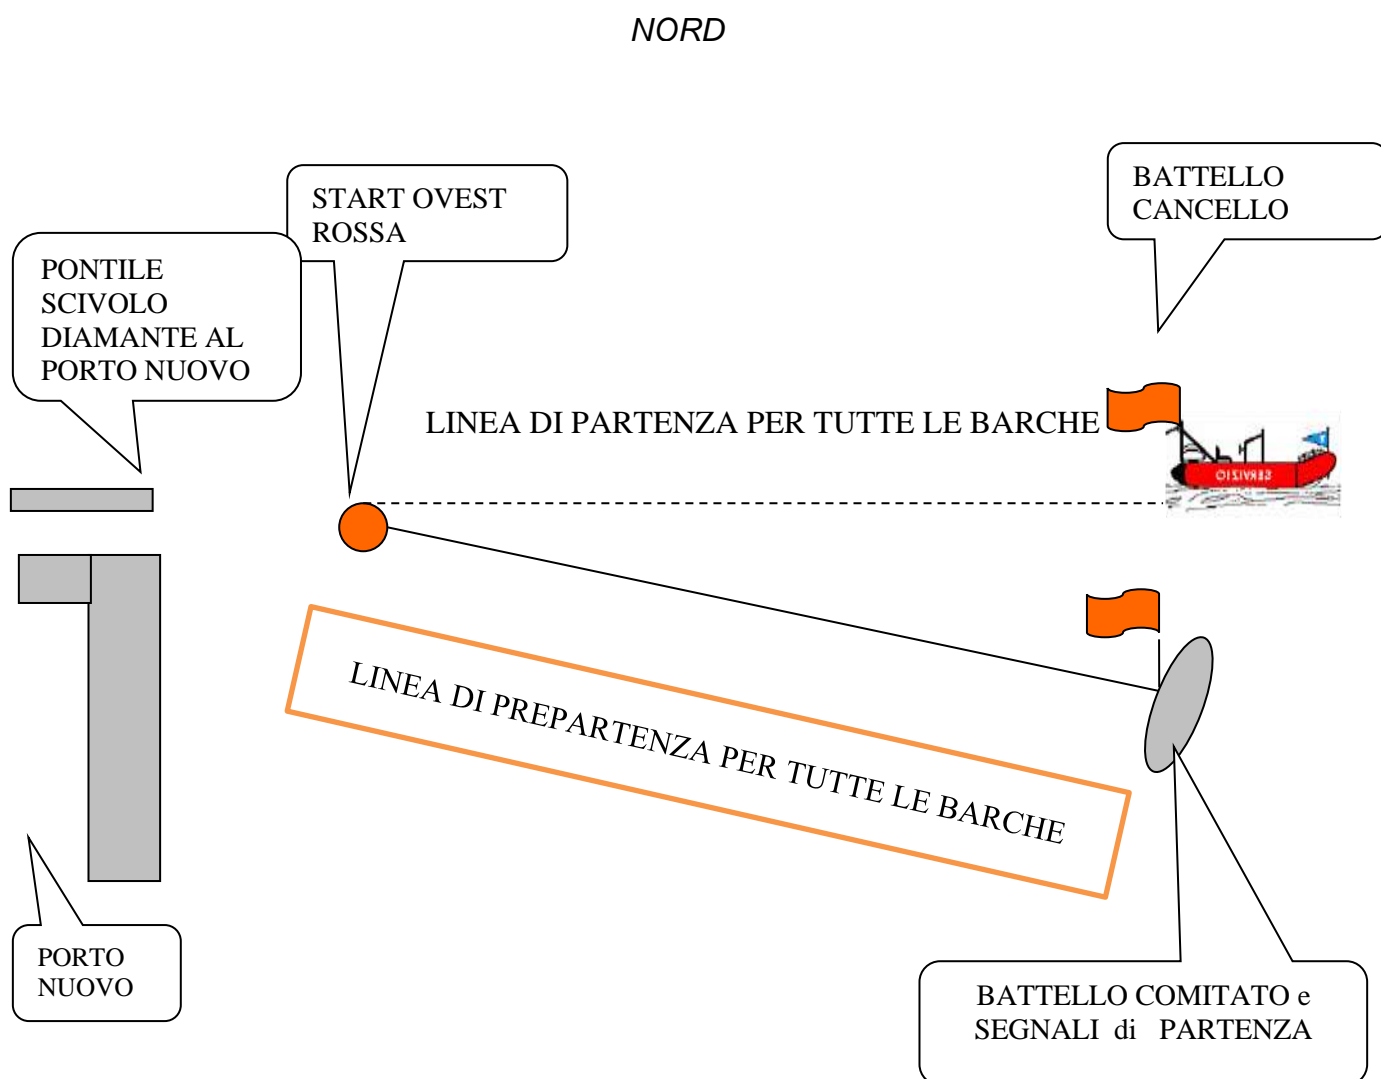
NORD

START OVEST ROSSA

BATTELLO CANCELLO

PONTILE SCIVOLO DIAMANTE AL PORTO NUOVO

LINEA DI PARTENZA PER TUTTE LE BARCHE

SERVIZIO

LINEA DI PREPARTENZA PER TUTTE LE BARCHE

PORTO NUOVO

BATTELLO COMITATO e SEGNALI di PARTENZA